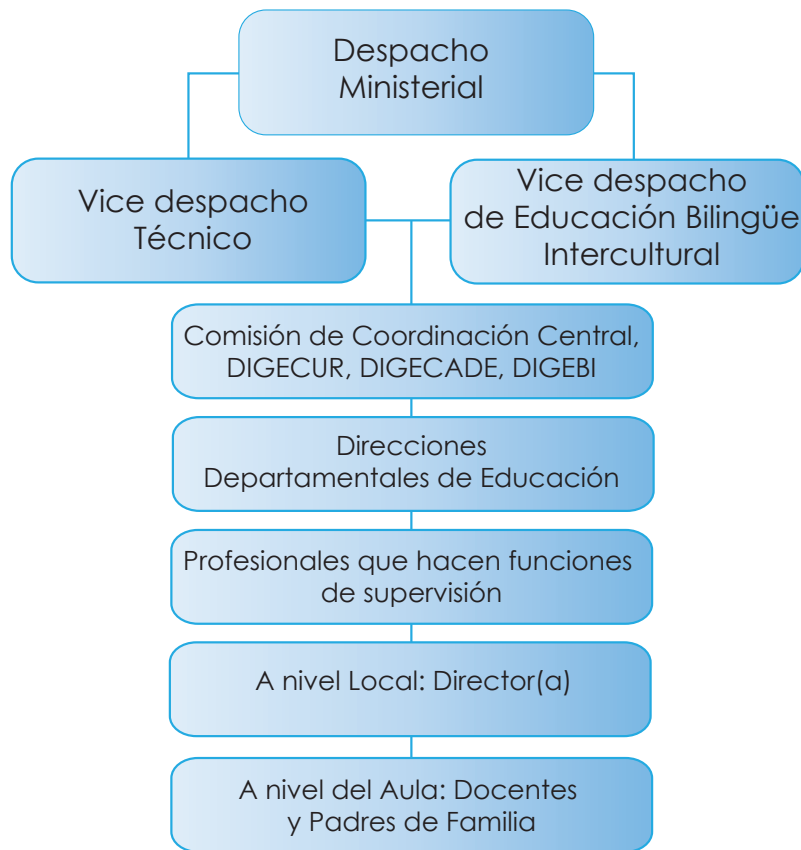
Despacho Ministerial

Vice despacho Técnico

Vice despacho de Educación Bilingüe Intercultural

Comisión de Coordinación Central, DIGECUR, DIGECADE, DIGEBI

Direcciones Departamentales de Educación

Profesionales que hacen funciones de supervisión

A nivel Local: Director(a)

A nivel del Aula: Docentes y Padres de Familia